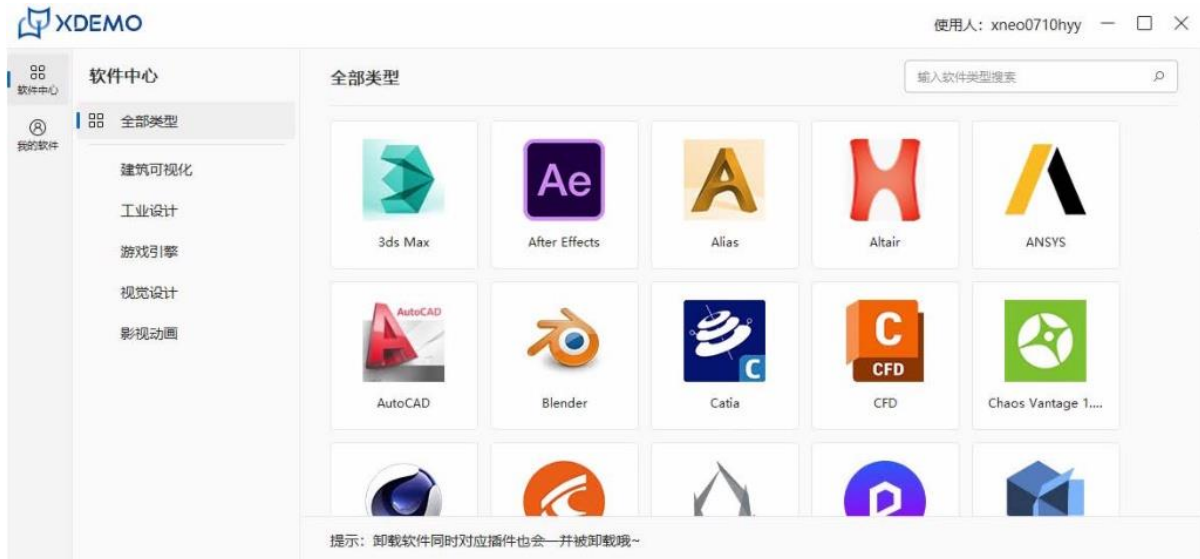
XDEMO

使用人：xneo0710hyy

软件中心

我的软件

软件中心

全部类型

建筑可视化

工业设计

游戏引擎

视觉设计

影视动画

全部类型

输入软件类型搜索

Ae

3ds Max

After Effects

Alias

Altair

ANSYS

AutoCAD

AutoCAD

Blender

C

Catia

C

CFD

CFD

Chaos Vantage 1....

提示：卸载软件同时对应插件也会一并被卸载哦~